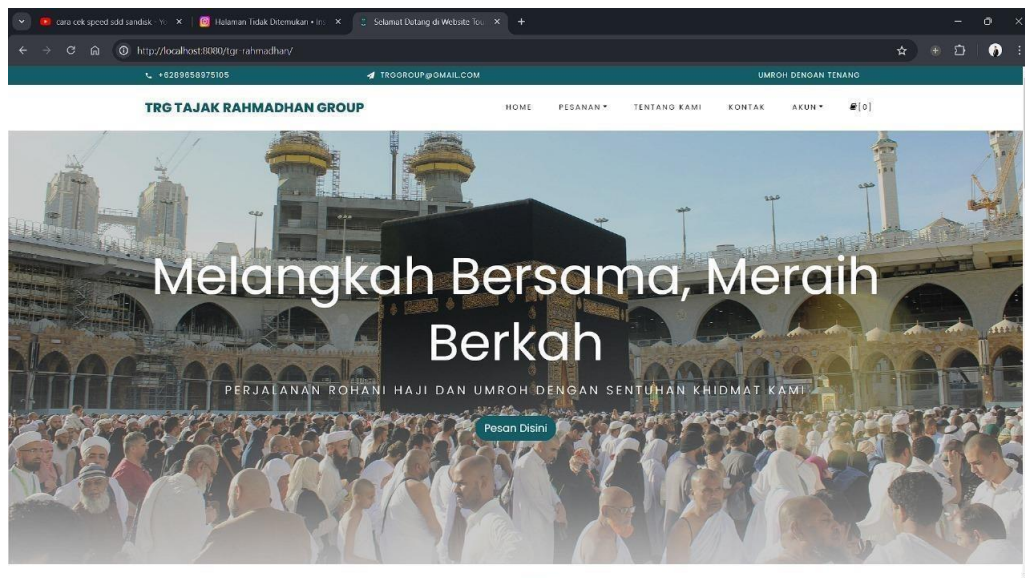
cara cek speed sdd sandisk - Yo ×
Halaman Tidak Ditemukan • Ins ×
Selamat Datang di Website Tou ×
+

http://localhost:8080/tgr-rahmadhan/

+6289658975105
TRGGROUP@GMAIL.COM
UMROH DENGAN TENANG

TRG TAJAK RAHMADHAN GROUP

HOME
PESANAN
TENTANG KAMI
KONTAK
AKUN
[0]

Melangkah Bersama, Meraih Berkah

PERJALANAN ROHANI HAJI DAN UMROH DENGAN SENTUHAN KHIDMAT KAMI

Pesan Disini